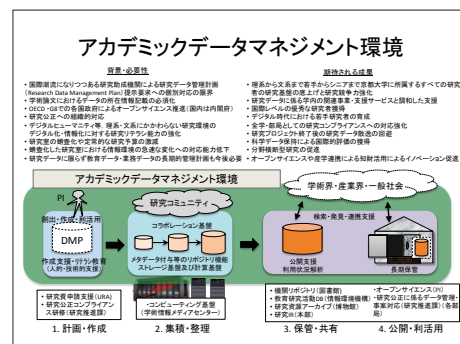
アカデミックデータマネジメント環境

背景・必要性

・国際潮流になりつつある研究助成機関による研究データ管理計画（Research Data Management Plan）提示要求への個別対応の限界
・学術論文におけるデータの所在情報記載の必須化
・OECD・G8での各国政府によるオープンサイエンス推進（国内は内閣府）
・研究公正への組織的対応
・デジタルミュージアム等、理系・文系にかかわらない研究環境のデジタル化・情報化に対する研究リテラシ能力の強化
・研究の継続化や定常的な研究予算の激減
・継続化した研究における情報環境の急激な変化への対応能力低下
・研究データに限らず教育データ・事務データの長期的管理計画も今後必要

期待される成果

・理系から文系まで若手からシニアまで京都大学に所属するすべての研究者の研究基盤の底上げと研究競争力強化
・研究データに係る学内の関連事業・支援サービスと調和した支援
・国際レベルの優秀な研究者獲得
・デジタル時代における若手研究者の育成
・全学一部局としての研究コンプライアンスへの対応強化
・研究プロジェクト終了後の研究データ散逸の回避
・科学データ等による国際的評価の獲得
・分野横断型研究の促進
・オープンサイエンスや産学連携による知財活用によるイノベーション促進

アカデミックデータマネジメント環境

学術界・産業界・一般社会

PI

創出・作成・利活用

DMP

作成支援・リテラシ教育（人的・技術的支援）

研究コミュニティ

コラボレーション基盤

メタデータ付与等のリポジトリ機能ストレージ基盤及び計算基盤

検索・発見・連携支援

公開支援
利用状況解析

長期保管

・研究倫理支援（URA）
・研究公正コンプライアンス研修（研究推進課）

・コンピューティング基盤（学術情報メディアセンター）

・機関リポジトリ（図書館）
・教育研究活動DB（情報環境機構）
・研究資源アーカイブ（博物館）
・研究Vi（本部）

・オープンサイエンス（PI）
・研究公正に係るデータ管理・事案対応（研究推進課）（各部局）

1. 計画・作成

2. 収積・整理

3. 保管・共有

4. 公開・利活用